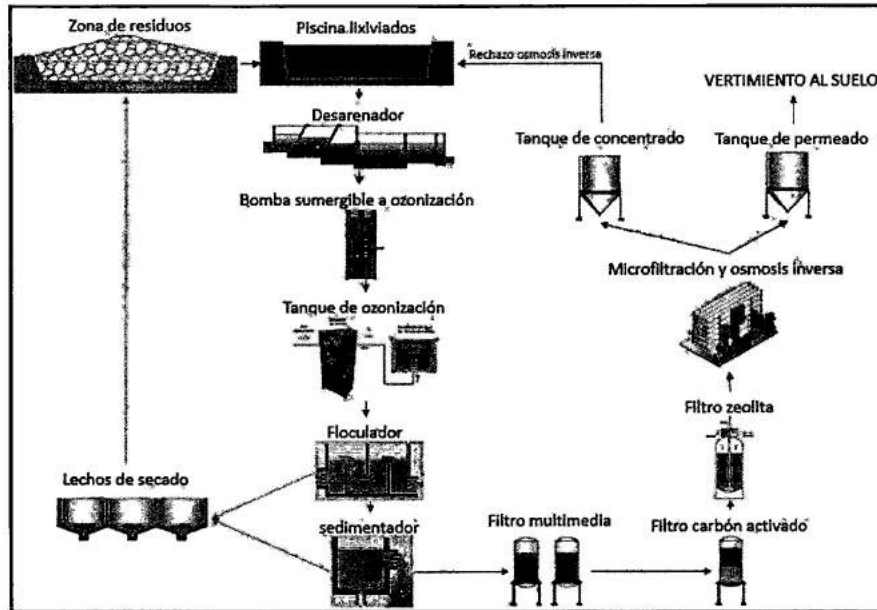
Zona de residuos

Piscina lixiviados

Rechazo osmosis inversa

VERTIMIENTO AL SUELO

Desarenador

Tanque de concentrado

Tanque de permeado

Bomba sumergible a ozonización

Microfiltración y osmosis inversa

Tanque de ozonización

Filtro zeolita

Floculador

Lechos de secado

sedimentador

Filtro multimedia

Filtro carbón activado